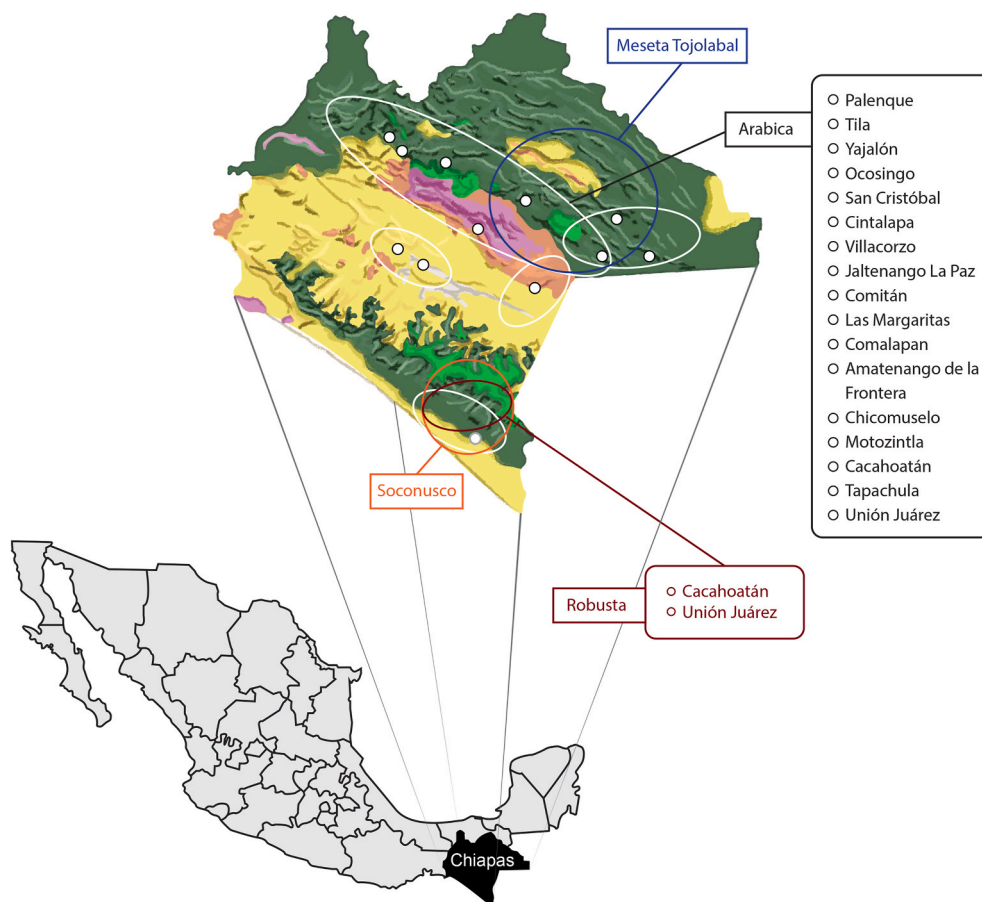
Meseta Tojolabal

Arabica

○ Palenque
○ Tila
○ Yajalón
○ Ocosingo
○ San Cristóbal
○ Cintalapa
○ Villacorzo
○ Jaltenango La Paz
○ Comitán
○ Las Margaritas
○ Comalapan
○ Amatenango de la Frontera
○ Chicomuselo
○ Motozintla
○ Cacahoatán
○ Tapachula
○ Unión Juárez

Soconusco

Robusta

○ Cacahoatán
○ Unión Juárez

Chiapas